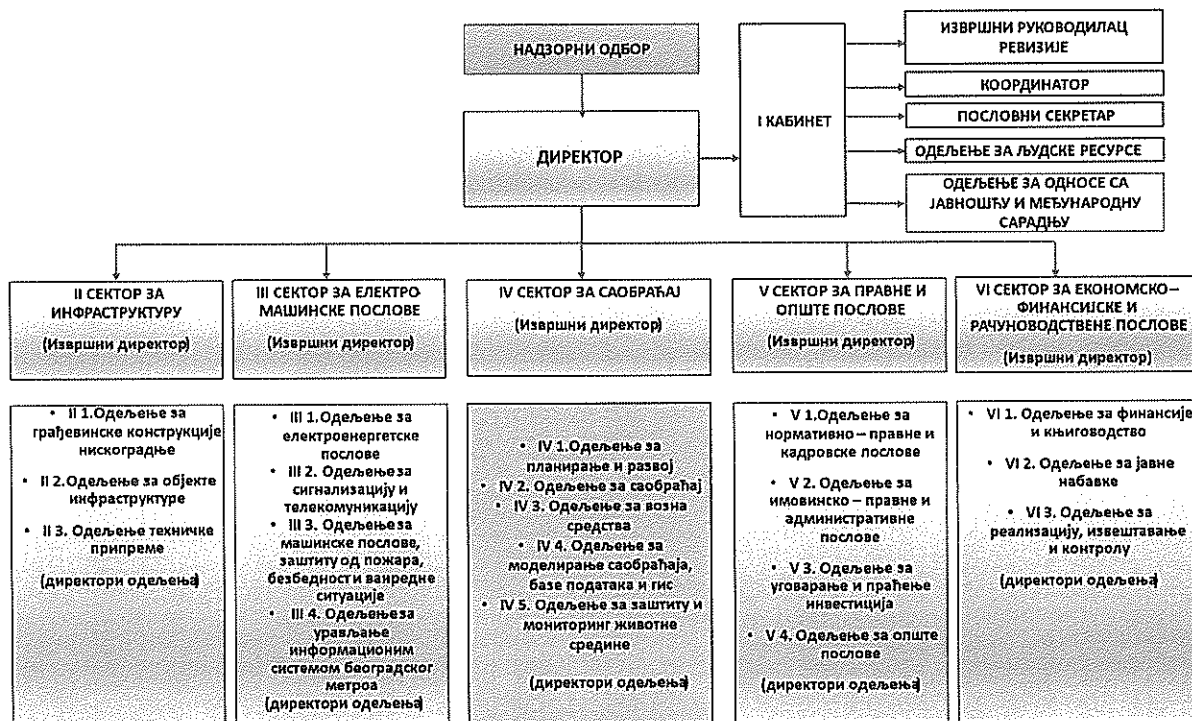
НАДЗОРНИ ОДБОР

ДИРЕКТОР

I КАБИНЕТ

ИЗВРШНИ РУКОВОДИЛАЦ РЕВИЗИЈЕ

КООРДИНАТОР

ПОСЛОВНИ СЕКРЕТАР

ОДЕЉЕЊЕ ЗА ЉУДСКЕ РЕСУРСЕ

ОДЕЉЕЊЕ ЗА ОДНОСЕ СА ЈАВНОШЋУ И МЕЂУНАРОДНУ САРАДЊУ

II СЕКТОР ЗА ИНФРАСТРУКТУРУ

(Извршни директор)

III СЕКТОР ЗА ЕЛЕКТРО-МАШИНСКЕ ПОСЛОВЕ

(Извршни директор)

IV СЕКТОР ЗА САОБРАЋАЈ

(Извршни директор)

V СЕКТОР ЗА ПРАВНЕ И ОПШТЕ ПОСЛОВЕ

(Извршни директор)

VI СЕКТОР ЗА ЕКОНОМСКО–ФИНАНСИЈСКЕ И РАЧУНОВОДСТВЕНЕ ПОСЛОВЕ

(Извршни директор)

• II 1.Одељење за грађевинске конструкције нискоградње
• II 2.Одељење за објекте инфраструктуре
• II 3. Одељење техничке припреме
(директори одељења)

• III 1.Одељење за електроенергетске послове
• III 2. Одељењеза сигнализацију и телекомуникацију
• III 3. Одељењеза машинске послове, заштиту од пожара, безбедности ванредне ситуације
• III 4. Одељењеза уравлање информационим системом београдског метроа
(директори одељења)

• IV 1.Одељење за планирање и развој
• IV 2. Одељење за саобраћај
• IV 3. Одељење за возна средства
• IV 4. Одељење за моделирање саобраћаја, базе података и гис
• IV 5. Одељење за заштиту и мониторинг животне средине
(директори одељења)

• V 1.Одељење за нормативно – правне и кадровске послове
• V 2. Одељење за имовинско – правне и административне послове
• V 3. Одељење за уговарање и праћење инвестиција
• V 4. Одељење за опште послове
(директори одељења)

• VI 1. Одељење за финансије и књиговодство
• VI 2. Одељење за јавне набавке
• VI 3. Одељење за реализацију, извештавање и контролу
(директори одељења)